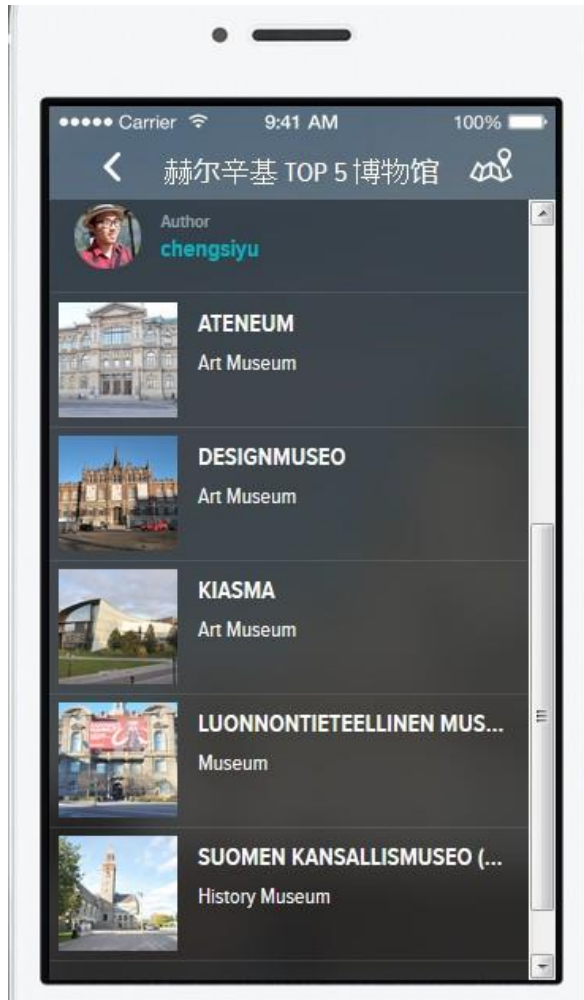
••••• Carrier 9:41 AM 100%

赫尔辛基 TOP 5 博物馆

Author
chengsiyu

ATENEUM
Art Museum

DESIGNMUSEO
Art Museum

KIASMA
Art Museum

LUONNONTIETEELLINEN MUS...
Museum

SUOMEN KANSALLISMUSEO (...
History Museum